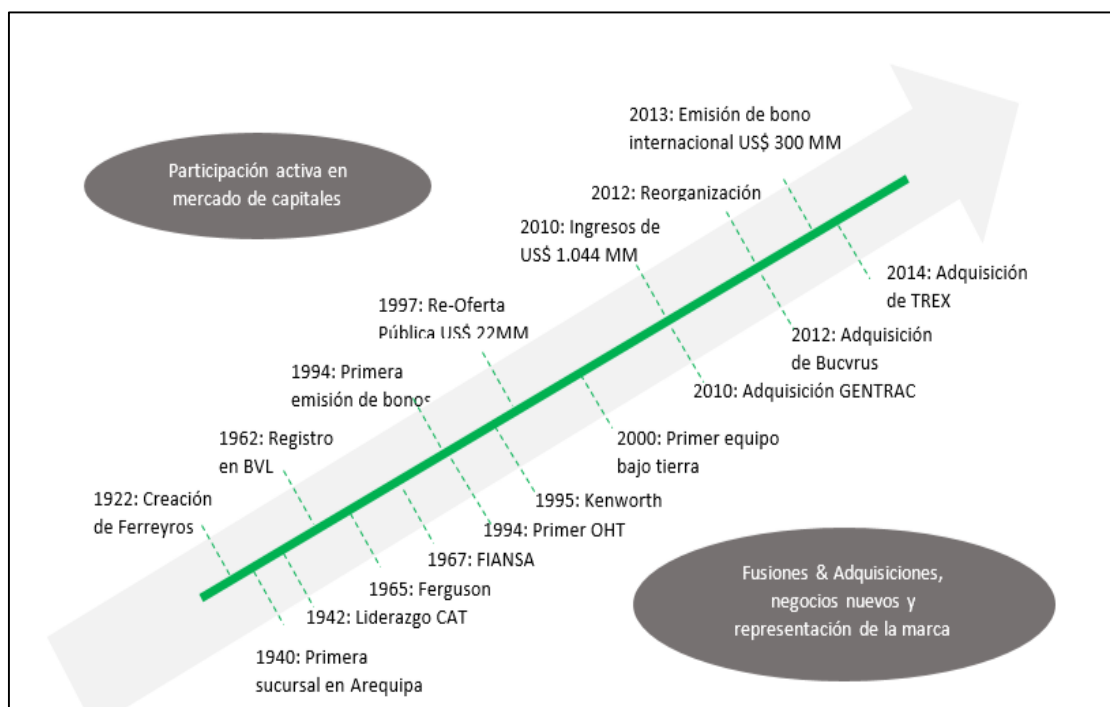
Participación activa en mercado de capitales

2013: Emisión de bono internacional US$ 300 MM

2012: Reorganización

2010: Ingresos de US$ 1.044 MM

1997: Re-Oferta Pública US$ 22MM

1994: Primera emisión de bonos

1962: Registro en BVL

1922: Creación de Ferreyros

2014: Adquisición de TREX

2012: Adquisición de Bucyrus

2010: Adquisición GENTRAC

2000: Primer equipo bajo tierra

1995: Kenworth

1994: Primer OHT

1967: FIANSA

1965: Ferguson

1942: Liderazgo CAT

1940: Primera sucursal en Arequipa

Fusiones & Adquisiciones, negocios nuevos y representación de la marca